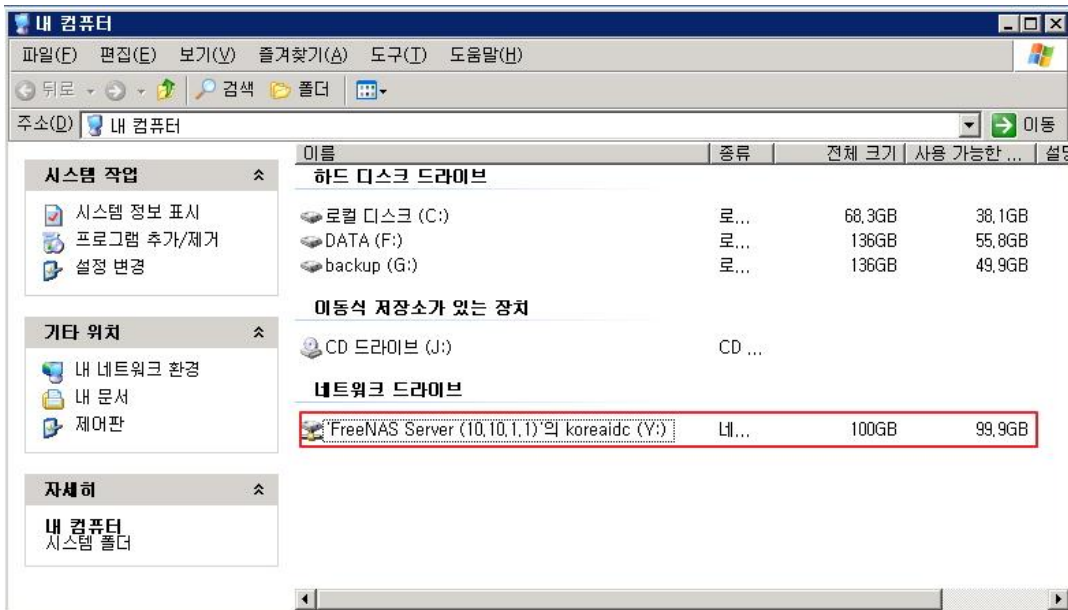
내 컴퓨터

파일(F) 편집(E) 보기(V) 즐겨찾기(A) 도구(T) 도움말(H)

뒤로 검색 폴더

주소(D) 내 컴퓨터 이동

시스템 작업

시스템 정보 표시
프로그램 추가/제거
설정 변경

기타 위치

내 네트워크 환경
내 문서
제어판

자세히

내 컴퓨터
시스템 폴더

| 이름 | 종류 | 전체 크기 | 사용 가능한 ... | 설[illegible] |
|---|---|---|---|---|
| 하드 디스크 드라이브 | | | | |
| 로컬 디스크 (C:) | 로... | 68.3GB | 38.1GB | |
| DATA (F:) | 로... | 136GB | 55.8GB | |
| backup (G:) | 로... | 136GB | 49.9GB | |
| 이동식 저장소가 있는 장치 | | | | |
| CD 드라이브 (J:) | CD ... | | | |
| 네트워크 드라이브 | | | | |
| 'FreeNAS Server (10.10.1.1)'의 koreaidc (Y:) | 네... | 100GB | 99.9GB | |